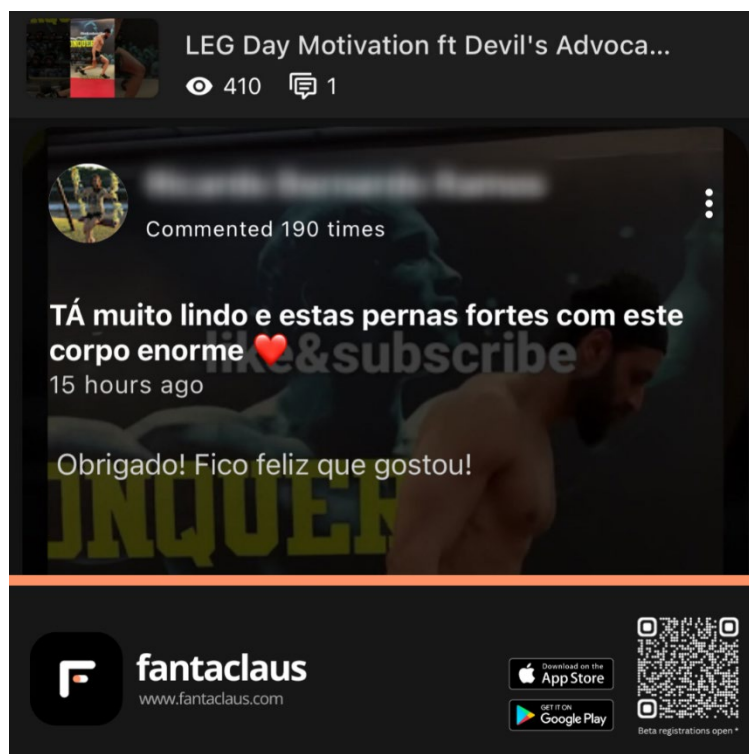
LEG Day Motivation ft Devil's Advoca...
410 1

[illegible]
Commented 190 times

TÁ muito lindo e estas pernas fortes com este corpo enorme ❤️
15 hours ago

like&subscribe

Obrigado! Fico feliz que gostou!

NQUER

fantaclaus
www.fantaclaus.com

Download on the App Store
GET IT ON Google Play
Beta registrations open *